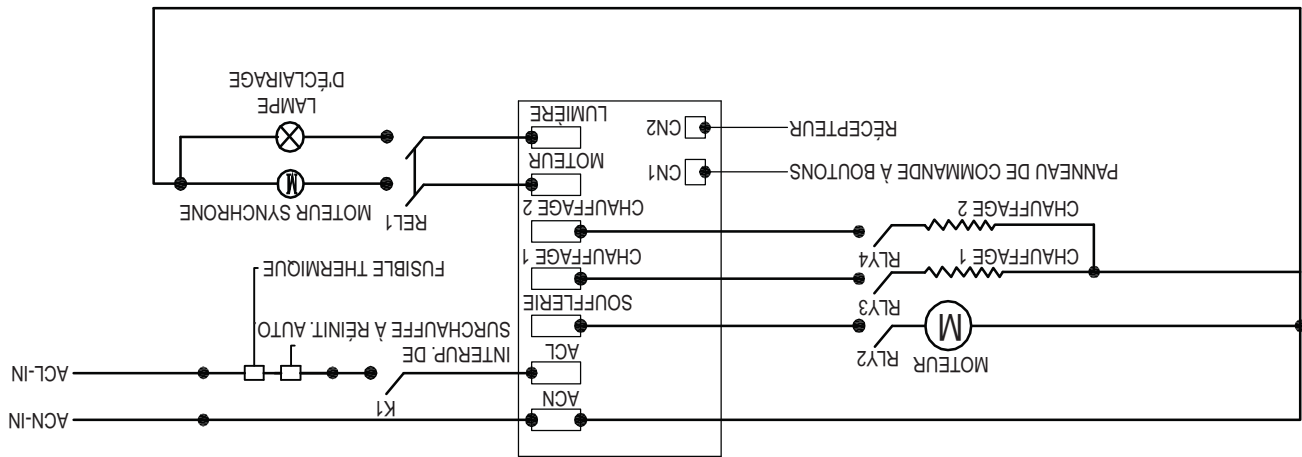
LAMPE D'ÉCLAIRAGE

MOTEUR SYNCHRONE

REL1

LUMIÈRE

MOTEUR

CHAUFFAGE 2

CHAUFFAGE 1

SOUFFLERIE

ACL

ACN

CN2

CN1

RÉCEPTEUR

PANNEAU DE COMMANDE À BOUTONS

CHAUFFAGE 2

CHAUFFAGE 1

RLY4

RLY3

RLY2

MOTEUR

M

FUSIBLE THERMIQUE

INTERUP. DE SURCHAUFFE À RÉINIT. AUTO

K1

ACL-IN

ACN-IN